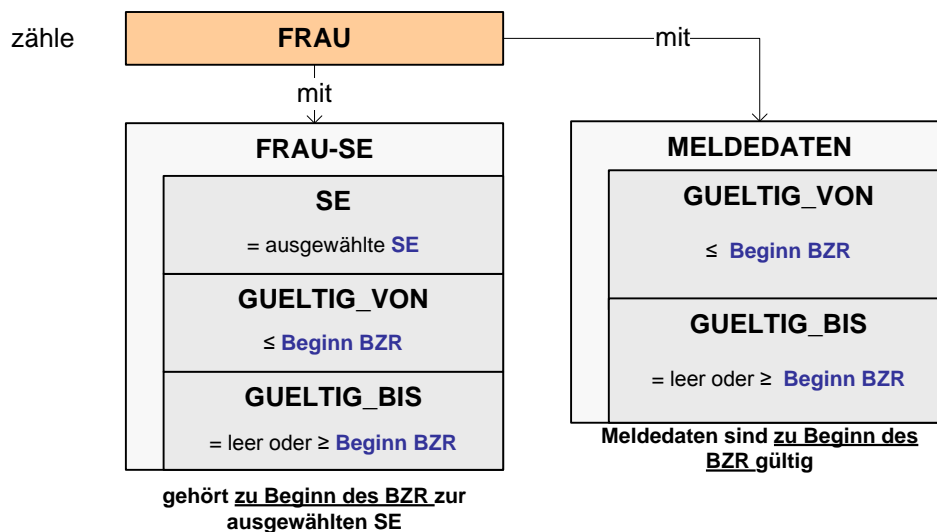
zähle

FRAU

mit

mit

FRAU-SE

SE

= ausgewählte SE

GUELTIG_VON

≤ Beginn BZR

GUELTIG_BIS

= leer oder ≥ Beginn BZR

gehört zu Beginn des BZR zur ausgewählten SE

MELDEDATEN

GUELTIG_VON

≤ Beginn BZR

GUELTIG_BIS

= leer oder ≥ Beginn BZR

Meldedaten sind zu Beginn des BZR gültig